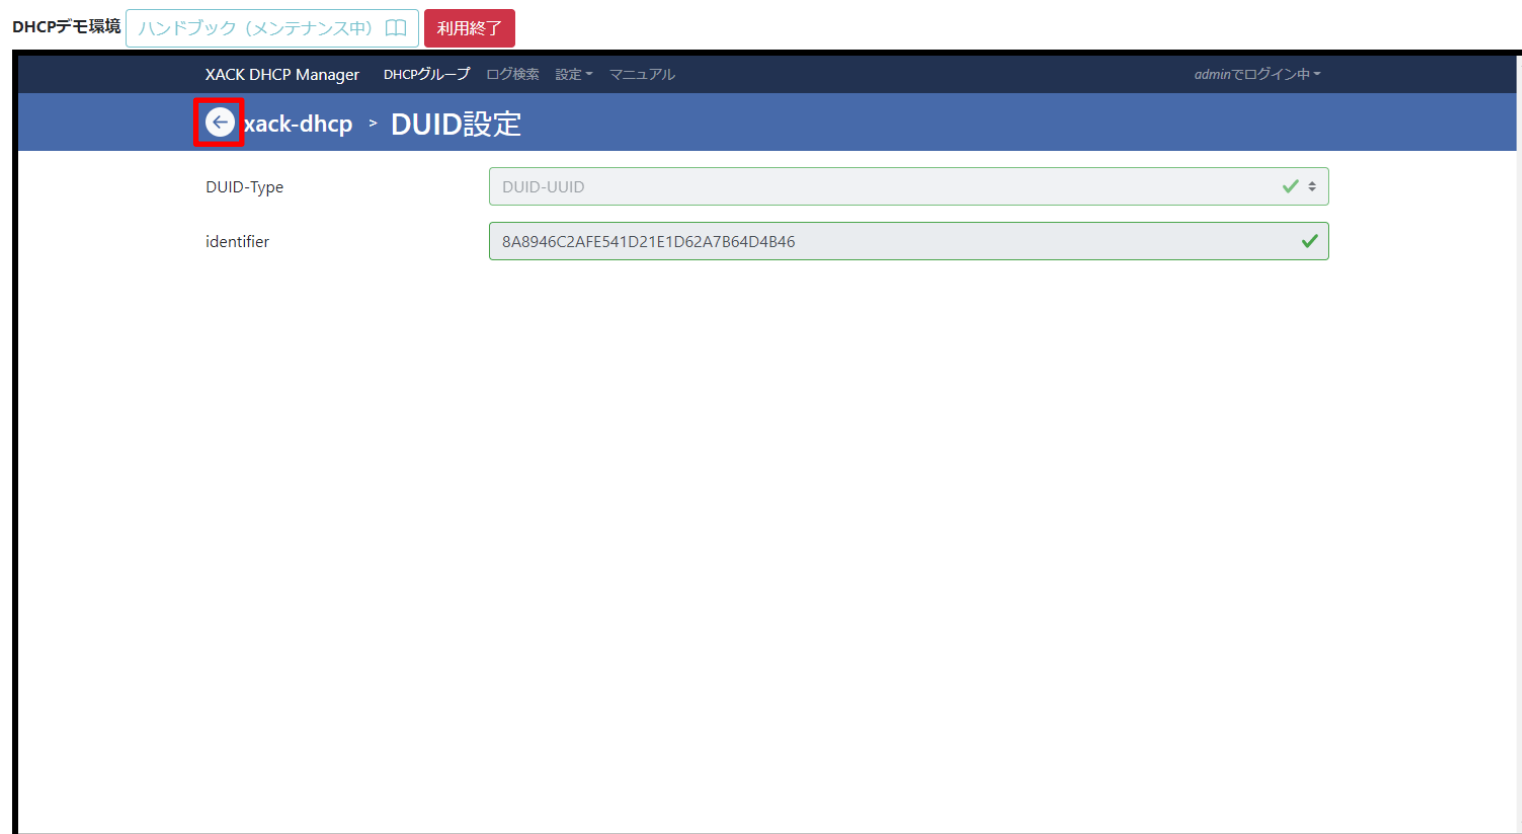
DHCPデモ環境 ハンドブック（メンテナンス中） 利用終了

XACK DHCP Manager DHCPグループ ログ検索 設定 マニュアル adminでログイン中

xack-dhcp > DUID設定

DUID-Type DUID-UUID

identifier 8A8946C2AFE541D21E1D62A7B64D4B46